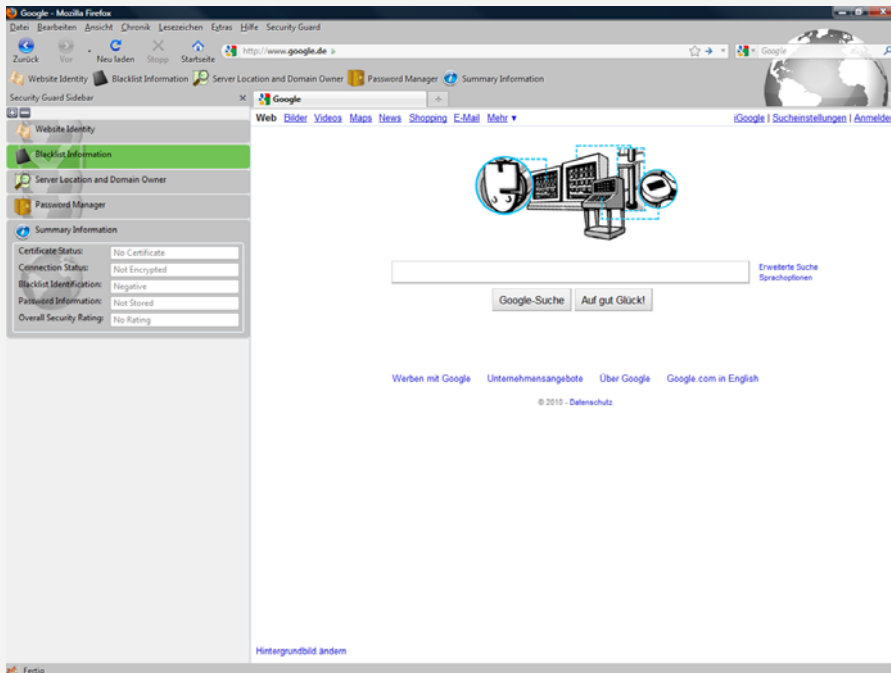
Google - Mozilla Firefox

Datei Bearbeiten Ansicht Chronik Lesezeichen Extras Hilfe Security Guard

Zurück Vor Neu laden Stopp Startseite http://www.google.de Google

Website Identity Blacklist Information Server Location and Domain Owner Password Manager Summary Information

Security Guard Sidebar ×

Google +

Website Identity

Blacklist Information

Server Location and Domain Owner

Password Manager

Summary Information

| Certificate Status: | No Certificate |
|---|---|
| Connection Status: | Not Encrypted |
| Blacklist Identification: | Negative |
| Password Information: | Not Stored |
| Overall Security Rating: | No Rating |

Web Bilder Videos Maps News Shopping E-Mail Mehr ▾

iGoogle | Sucheinstellungen | Anmelden

Erweiterte Suche
Sprachoptionen

Google-Suche Auf gut Glück!

Werben mit Google Unternehmensangebote Über Google Google.com in English

© 2010 - Datenschutz

Hintergrundbild ändern

Fertig